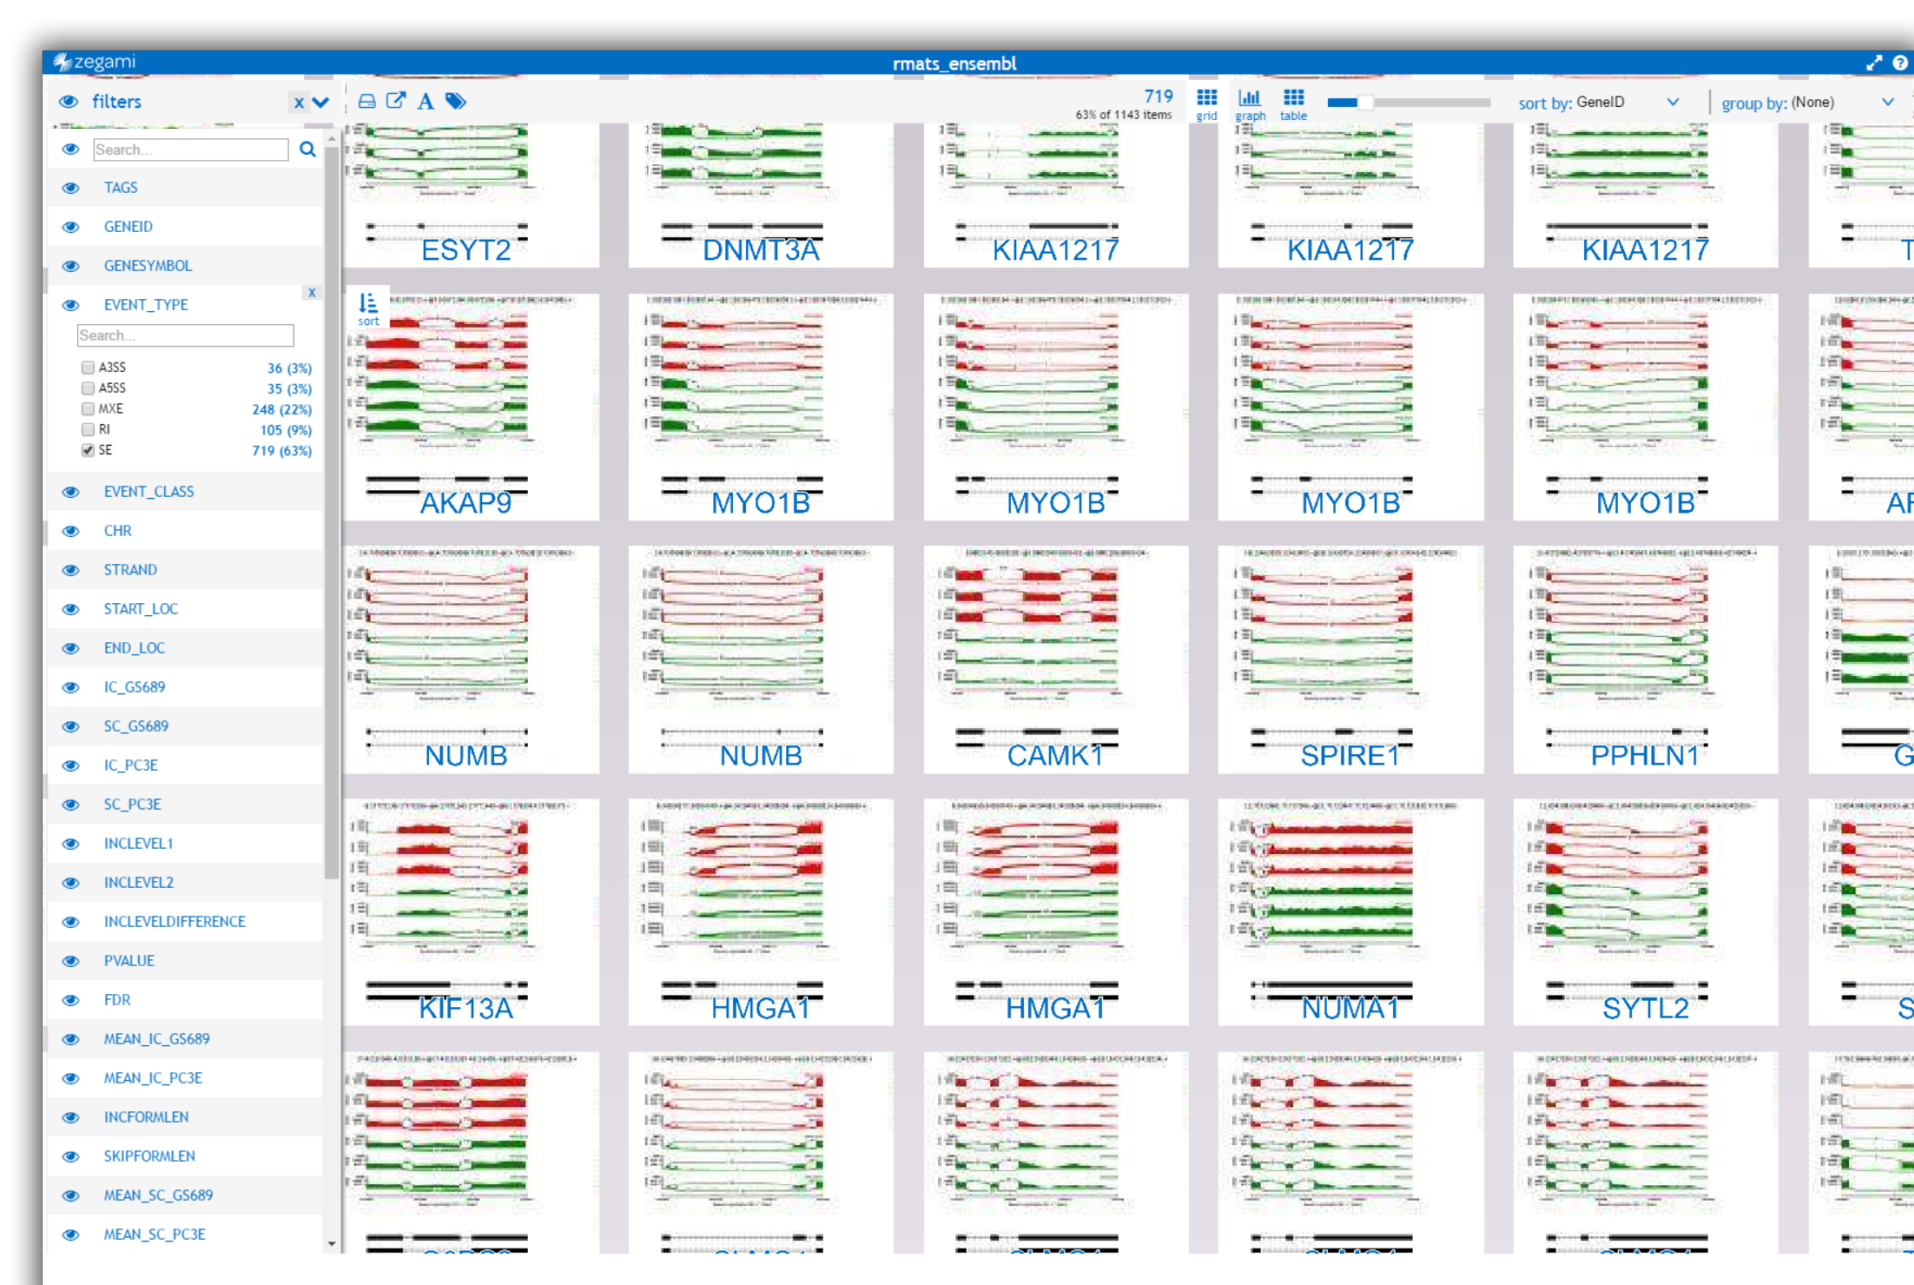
zegami

rmats_ensembl

filters x

719
63% of 1143 items

grid graph table

sort by: GeneID

group by: (None)

Search...

TAGS

GENEID

GENESYMBOL

EVENT_TYPE x

Search...

A3SS 36 (3%)
A5SS 35 (3%)
MXE 248 (22%)
RI 105 (9%)
SE 719 (63%)

EVENT_CLASS

CHR

STRAND

START_LOC

END_LOC

IC_GS689

SC_GS689

IC_PC3E

SC_PC3E

INCLEVEL1

INCLEVEL2

INCLEVELDIFFERENCE

PVALUE

FDR

MEAN_IC_GS689

MEAN_IC_PC3E

INCFORMLEN

SKIPFORMLEN

MEAN_SC_GS689

MEAN_SC_PC3E

sort

ESYT2 DNMT3A KIAA1217 KIAA1217 KIAA1217 T

AKAP9 MYO1B MYO1B MYO1B MYO1B AF

NUMB NUMB CAMK1 SPIRE1 PPHLN1 G

KIF13A HMGA1 HMGA1 NUMA1 SYTL2 S